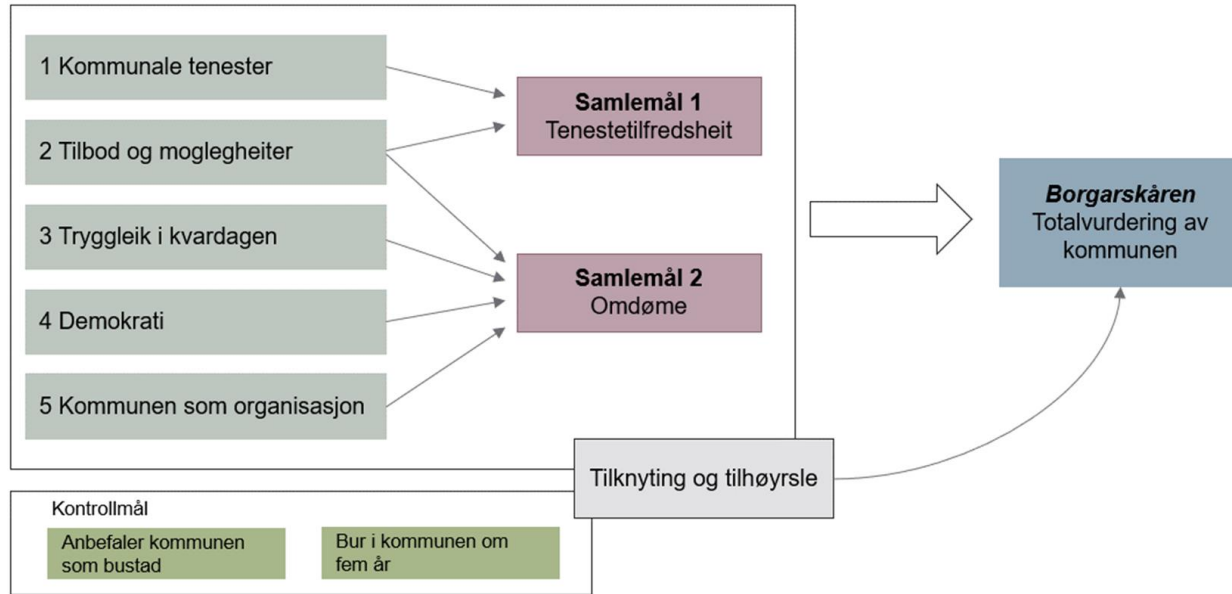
1 Kommunale tenester

2 Tilbod og moglegheiter

3 Tryggleik i kvardagen

4 Demokrati

5 Kommunen som organisasjon

**Samlemål 1**
Tenestetilfredsheit

**Samlemål 2**
Omdøme

***Borgarskåren***
Totalvurdering av kommunen

Tilknyting og tilhøyrsle

Kontrollmål

Anbefaler kommunen som bustad

Bur i kommunen om fem år